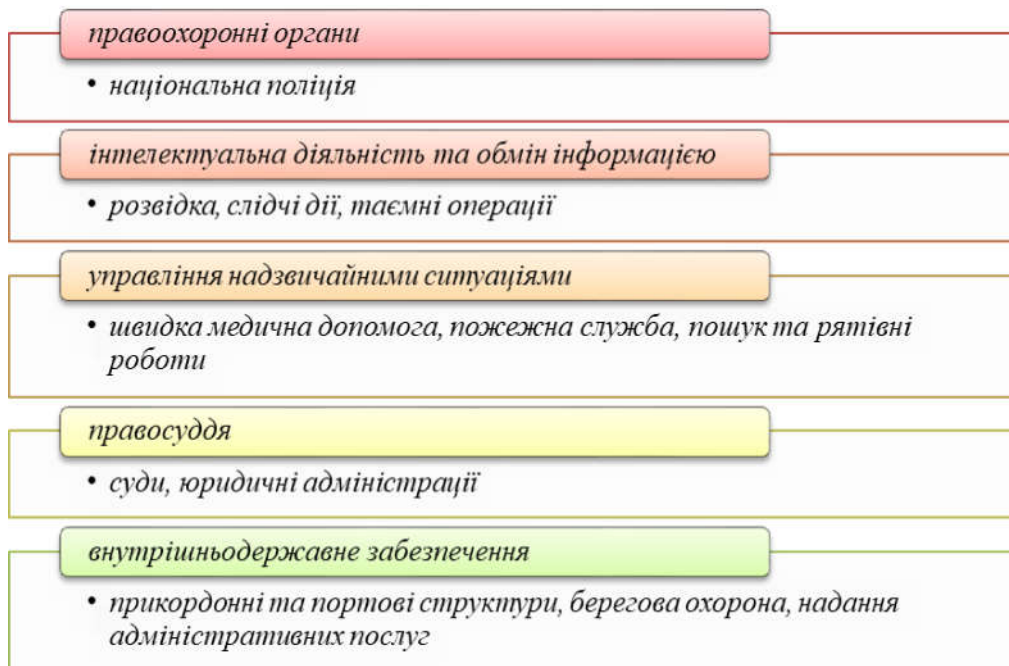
правоохоронні органи

• національна поліція

інтелектуальна діяльність та обмін інформацією

• розвідка, слідчі дії, таємні операції

управління надзвичайними ситуаціями

• швидка медична допомога, пожежна служба, пошук та рятівні роботи

правосуддя

• суди, юридичні адміністрації

внутрішньодержавне забезпечення

• прикордонні та портові структури, берегова охорона, надання адміністративних послуг